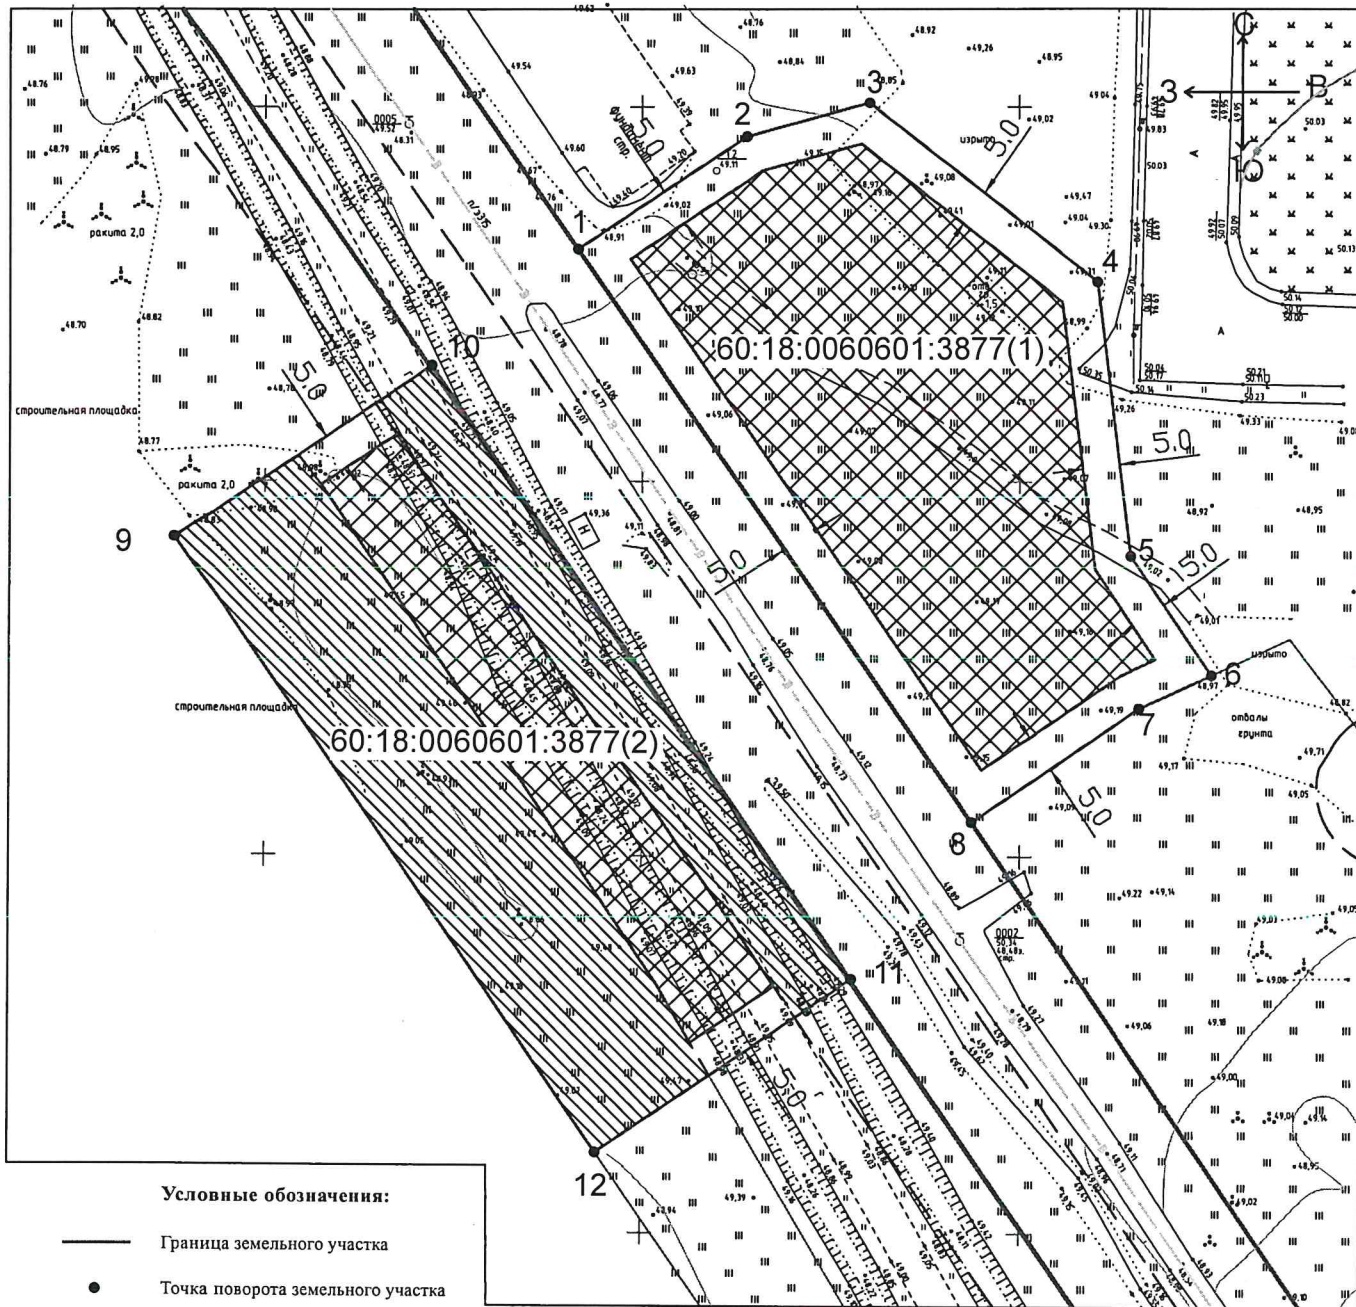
С
З
В
Ю
1
2
3
4
5
6
7
8
9
10
11
12
5.0
5.0
3.0
5.0
15.0
5.0
5.0
5.0
60:18:0060601:3877(1)
60:18:0060601:3877(2)
ракита 2,0
ракита 2,0
строительная площадка
строительная площадка
изрыто
изрыто
отвалы грунта
фундамент стр.
Условные обозначения:
Граница земельного участка
Точка поворота земельного участка